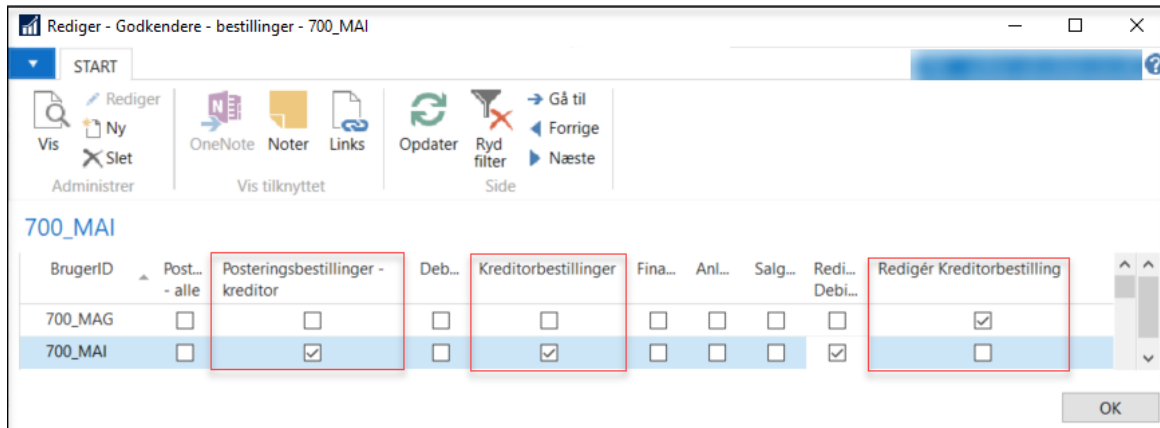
Rediger - Godkendere - bestillinger - 700_MAI

START

Vis
Rediger
Ny
Slet
Administrer

OneNote
Noter
Links
Vis tilknyttet

Opdater
Ryd filter
Gå til
Forrige
Næste
Side

700_MAI

| BrugerID | Post... - alle | Posteringsbestillinger - kreditor | Deb... | Kreditorbestillinger | Fina... | Anl... | Salg... | Redi... Debi... | Redigér Kreditorbestilling |
|---|---|---|---|---|---|---|---|---|---|
| 700_MAG | ☐ | ☐ | ☐ | ☐ | ☐ | ☐ | ☐ | ☐ | ☑ |
| 700_MAI | ☐ | ☑ | ☐ | ☑ | ☐ | ☐ | ☐ | ☑ | ☐ |

OK